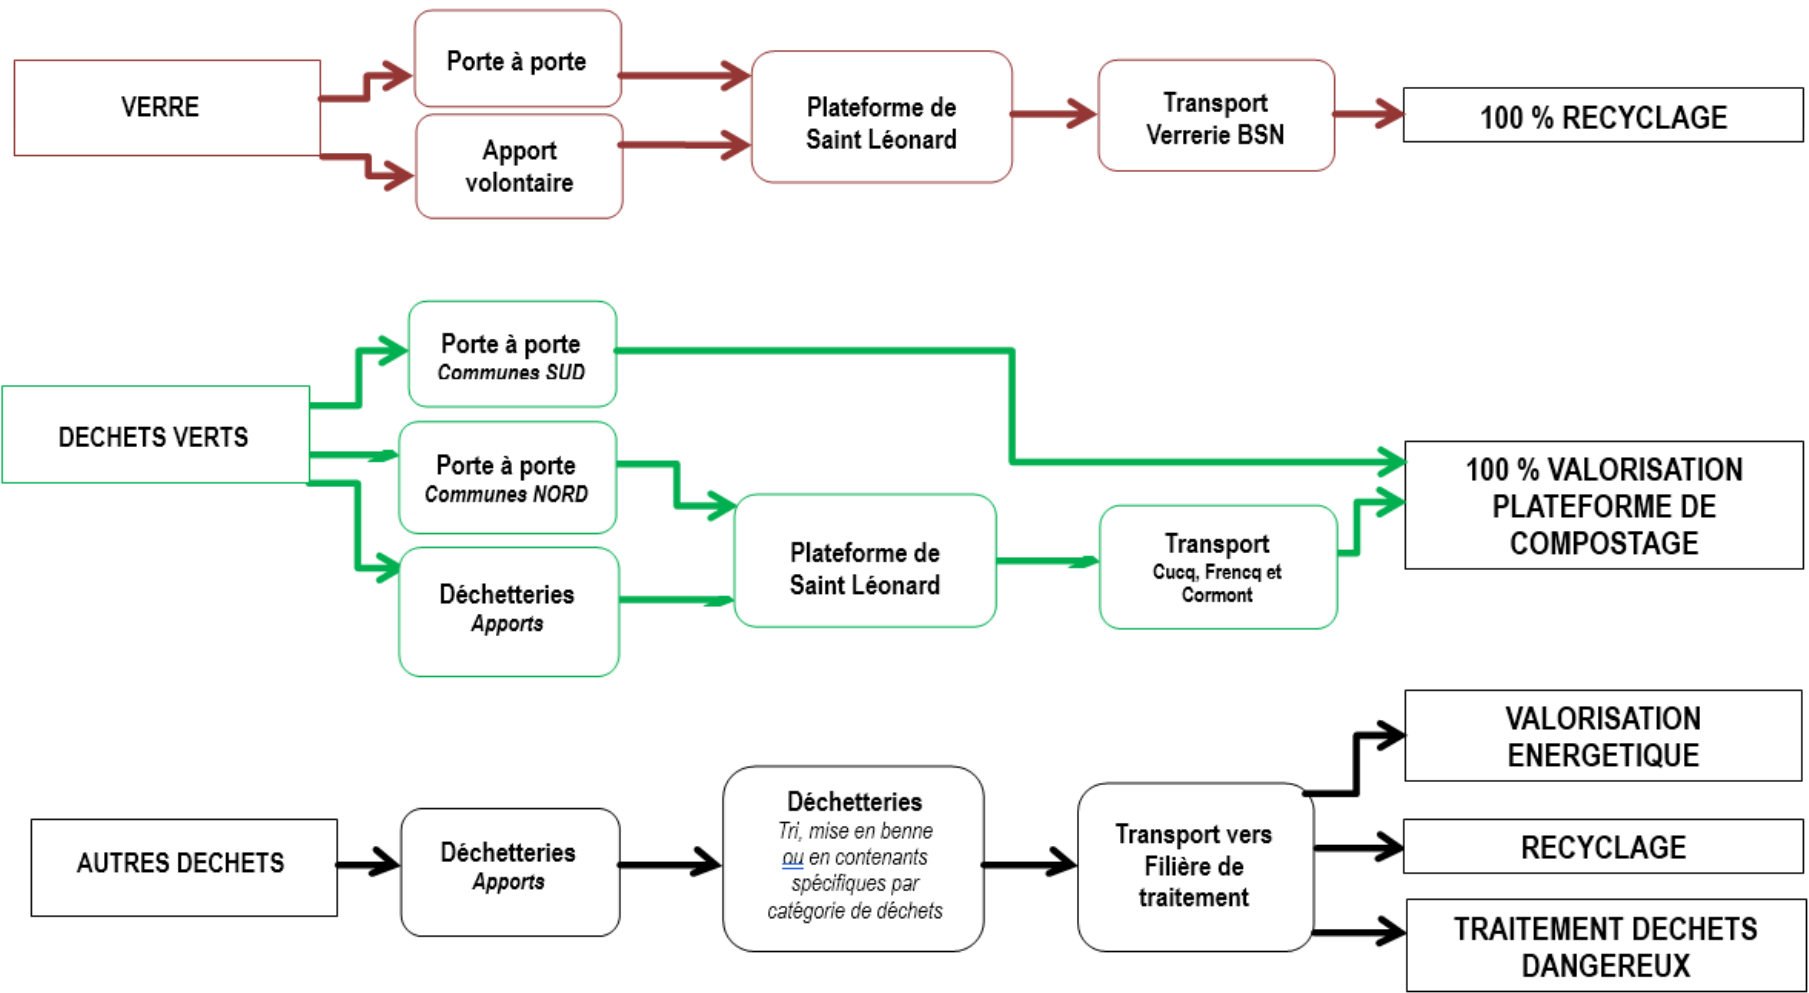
VERRE

Porte à porte

Apport volontaire

Plateforme de Saint Léonard

Transport Verrerie BSN

100 % RECYCLAGE

DECHETS VERTS

Porte à porte
Communes SUD

Porte à porte
Communes NORD

Déchetteries
Apports

Plateforme de Saint Léonard

Transport
Cucq, Frencq et Cormont

100 % VALORISATION PLATEFORME DE COMPOSTAGE

AUTRES DECHETS

Déchetteries
Apports

Déchetteries
Tri, mise en benne ou en contenants spécifiques par catégorie de déchets

Transport vers Filière de traitement

VALORISATION ENERGETIQUE

RECYCLAGE

TRAITEMENT DECHETS DANGEREUX